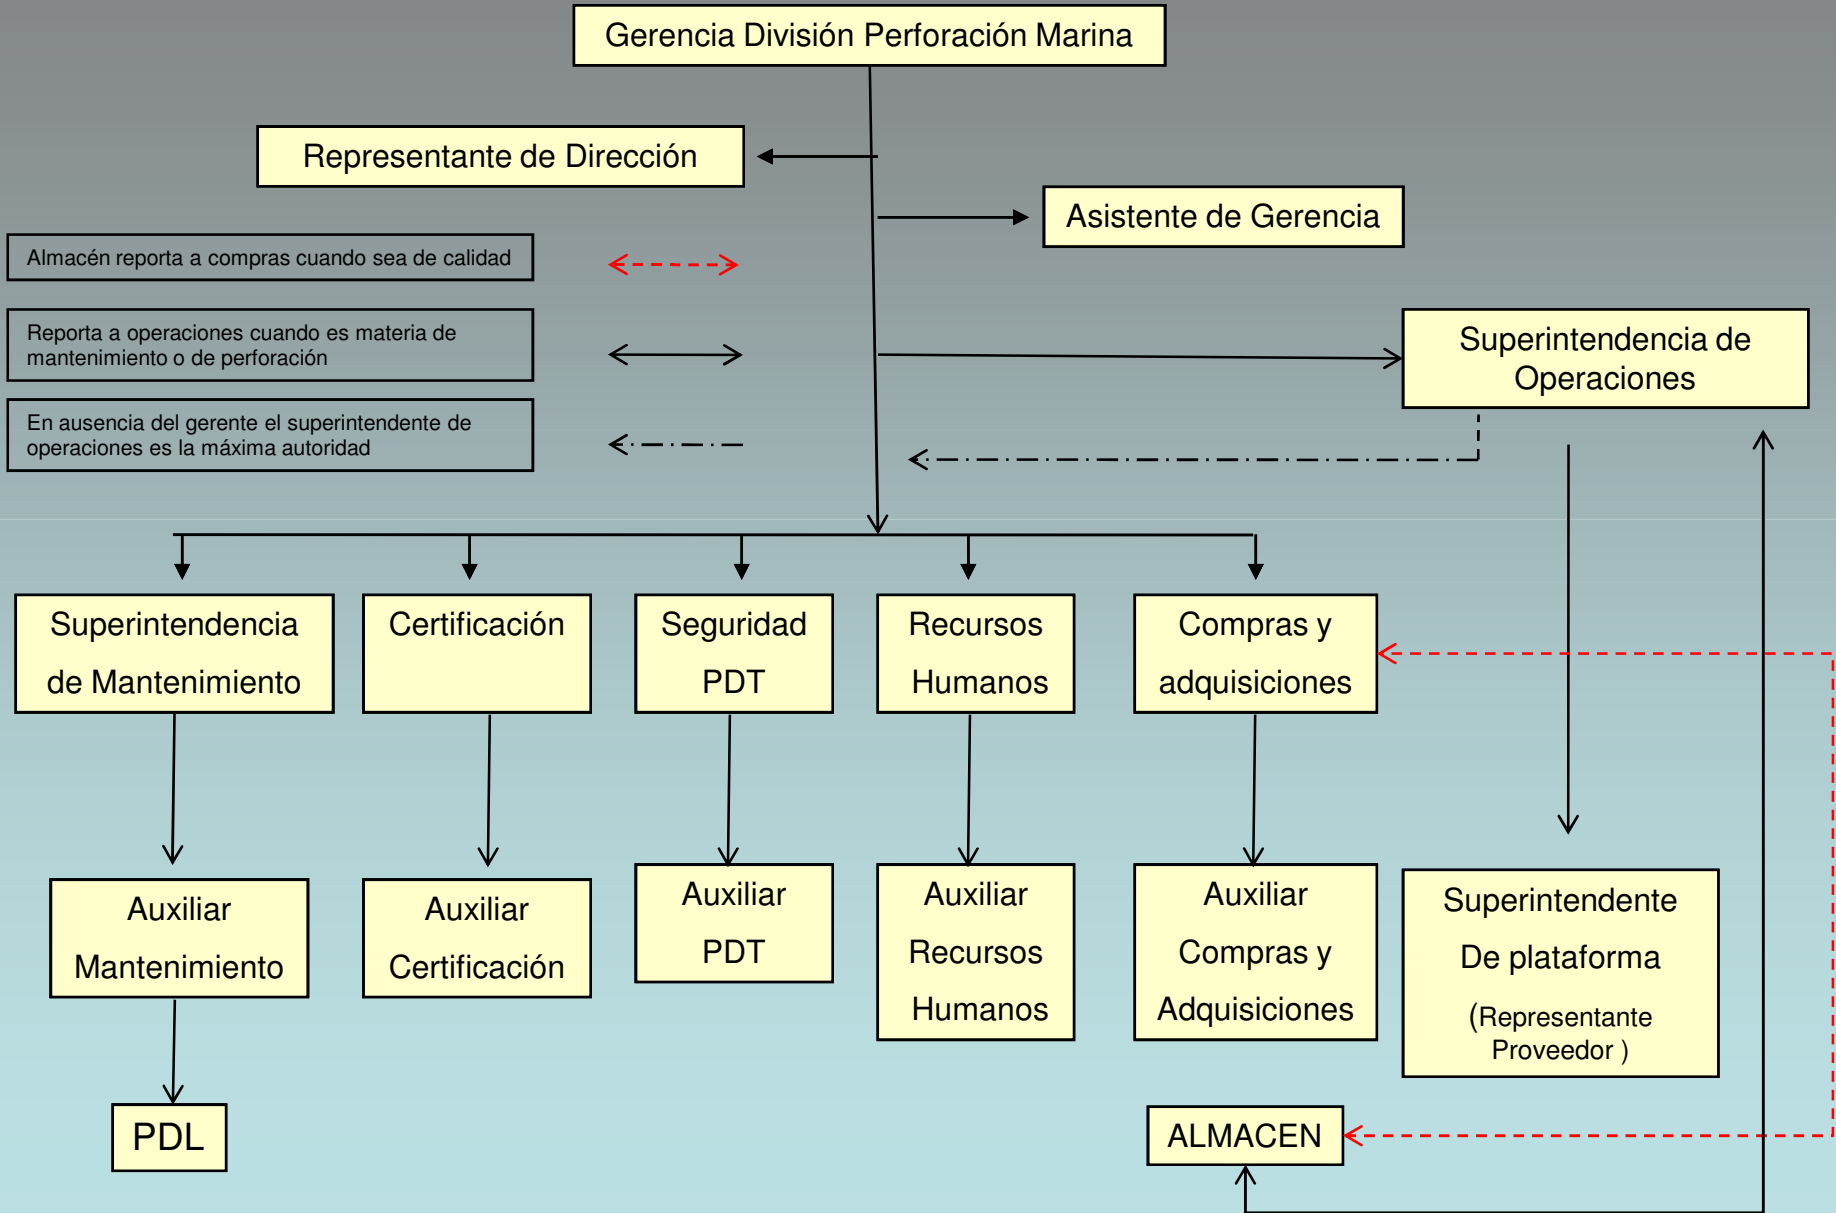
Gerencia División Perforación Marina

Representante de Dirección

Asistente de Gerencia

Almacén reporta a compras cuando sea de calidad

Reporta a operaciones cuando es materia de mantenimiento o de perforación

En ausencia del gerente el superintendente de operaciones es la máxima autoridad

Superintendencia de Operaciones

Superintendencia de Mantenimiento

Certificación

Seguridad PDT

Recursos Humanos

Compras y adquisiciones

Auxiliar Mantenimiento

Auxiliar Certificación

Auxiliar PDT

Auxiliar Recursos Humanos

Auxiliar Compras y Adquisiciones

Superintendente De plataforma (Representante Proveedor )

PDL

ALMACEN